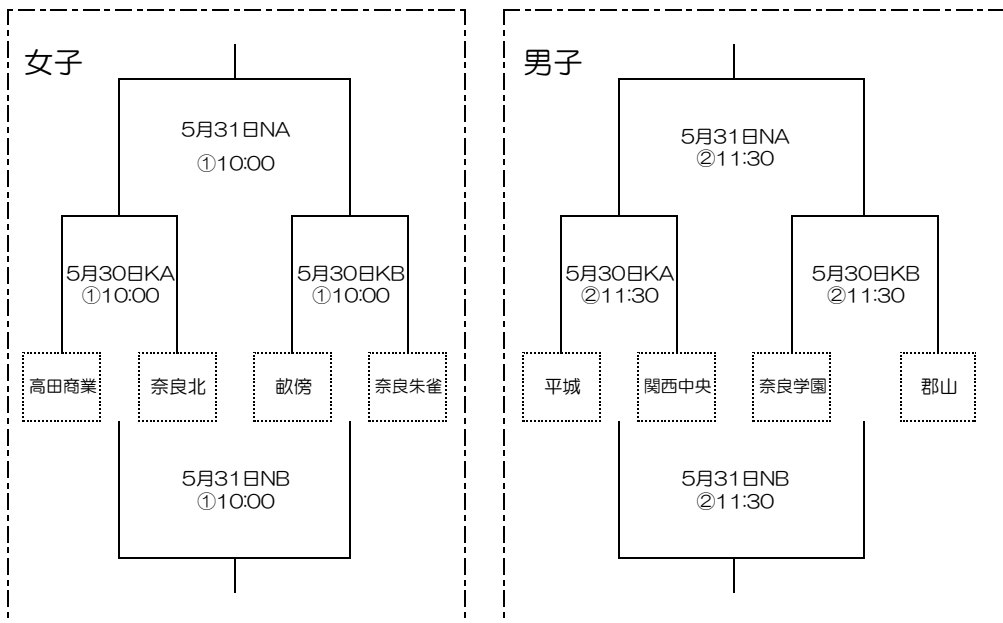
女子

5月31日NA
①10:00

5月30日KA
①10:00

5月30日KB
①10:00

高田商業

奈良北

畝傍

奈良朱雀

5月31日NB
①10:00

男子

5月31日NA
②11:30

5月30日KA
②11:30

5月30日KB
②11:30

平城

関西中央

奈良学園

郡山

5月31日NB
②11:30